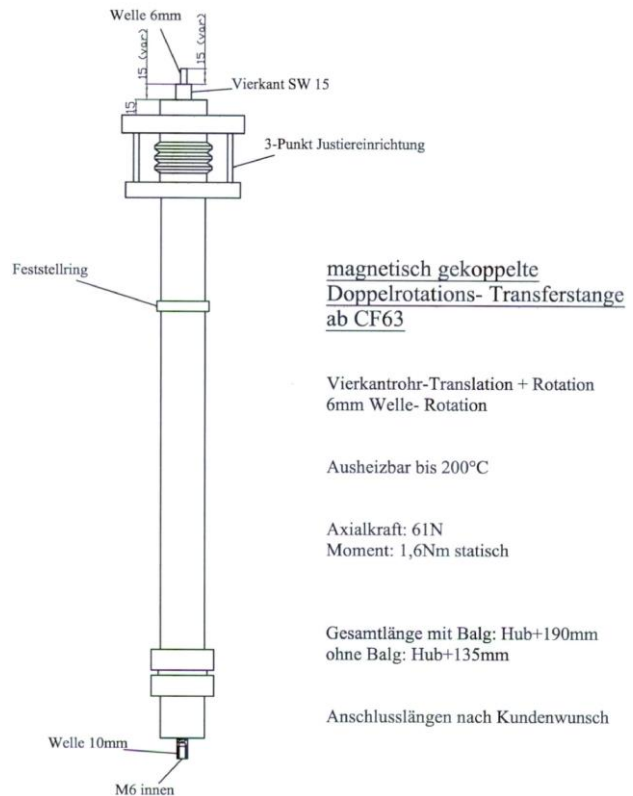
Welle 6mm

15 (var)

15 (var)

Vierkant SW 15

15

3-Punkt Justiereinrichtung

Feststellring

magnetisch gekoppelte Doppelrotations- Transferstange ab CF63

Vierkantrohr-Translation + Rotation
6mm Welle- Rotation

Ausheizbar bis 200°C

Axialkraft: 61N
Moment: 1,6Nm statisch

Gesamtlänge mit Balg: Hub+190mm
ohne Balg: Hub+135mm

Anschlusslängen nach Kundenwunsch

Welle 10mm

M6 innen